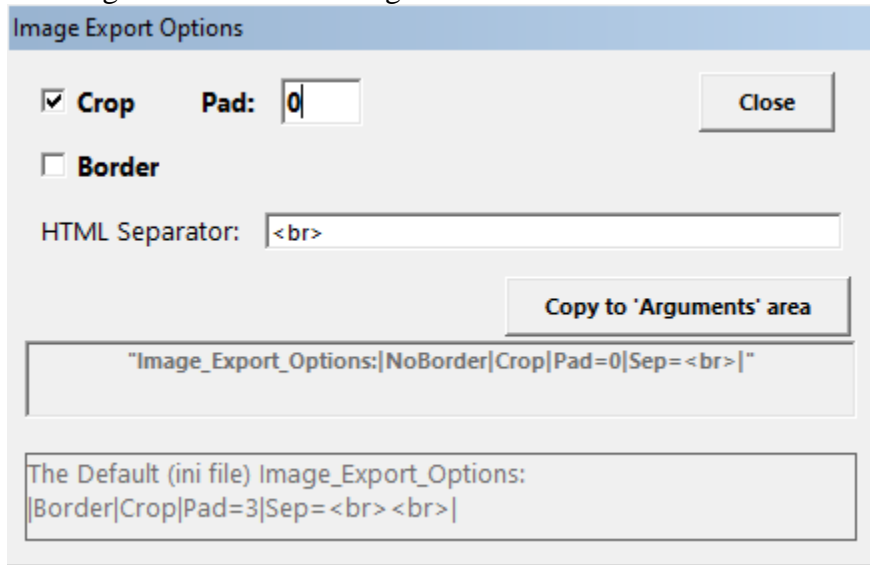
Image Export Options

☑ Crop Pad: 0

Close

☐ Border

HTML Separator: <br>

Copy to 'Arguments' area

"Image_Export_Options:|NoBorder|Crop|Pad=0|Sep=<br>|"

The Default (ini file) Image_Export_Options:
|Border|Crop|Pad=3|Sep=<br><br>|